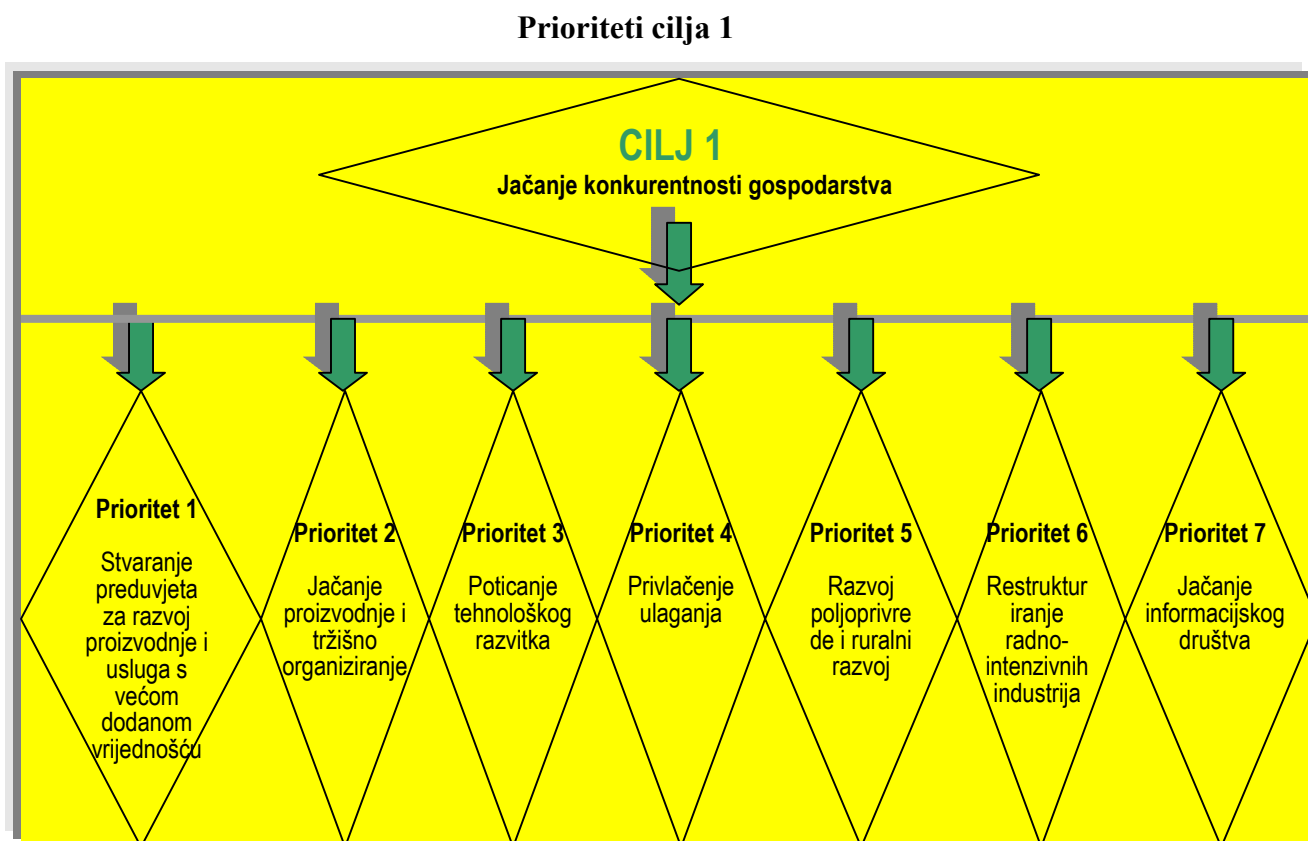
Prioriteti cilja 1

CILJ 1
Jačanje konkurentnosti gospodarstva

Prioritet 1
Stvaranje preduvjeta za razvoj proizvodnje i usluga s većom dodanom vrijednošću

Prioritet 2
Jačanje proizvodnje i tržišno organiziranje

Prioritet 3
Poticanje tehnološkog razvitka

Prioritet 4
Privlačenje ulaganja

Prioritet 5
Razvoj poljoprivre de i ruralni razvoj

Prioritet 6
Restruktur iranje radno-intenzivnih industrija

Prioritet 7
Jačanje informacijskog društva